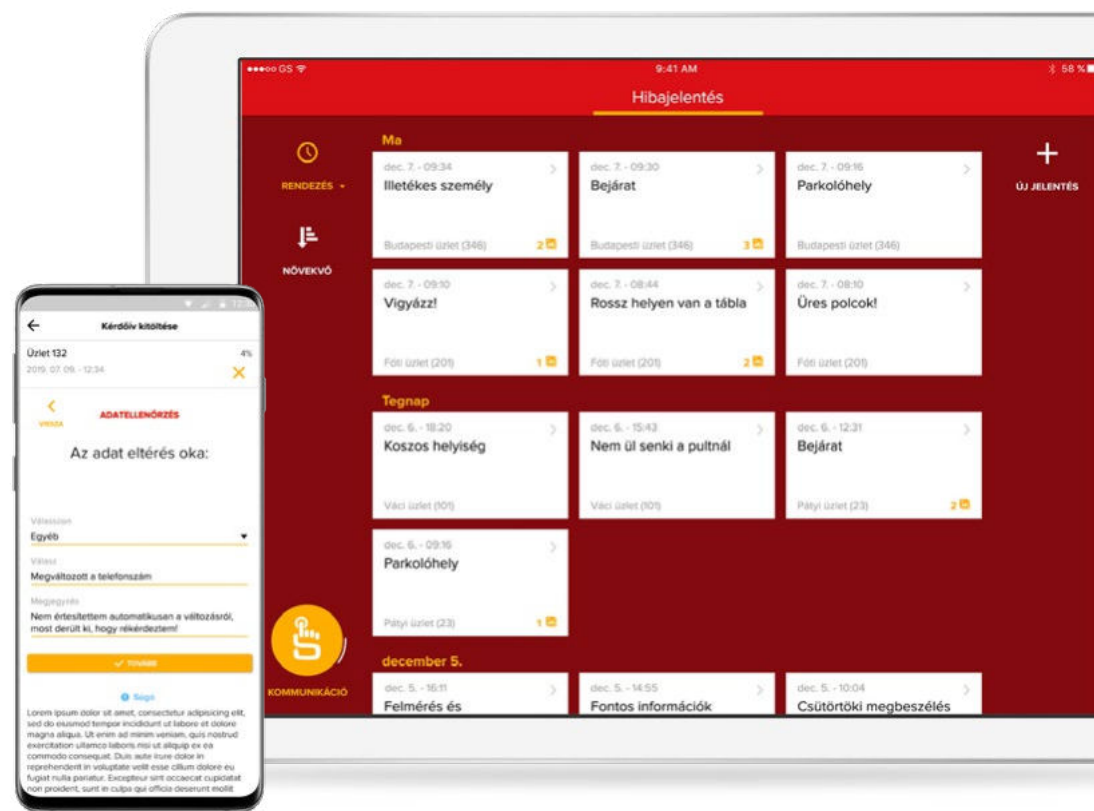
●●●○○ GS
9:41 AM
58 %
Hibajelentés

RENDEZÉS
NÖVEKVŐ

Ma

dec. 7. - 09:34
Illetékes személy
Budapesti üzlet (346)
2

dec. 7. - 09:30
Bejárat
Budapesti üzlet (346)
3

dec. 7. - 09:16
Parkolóhely
Budapesti üzlet (346)

dec. 7. - 09:10
Vigyázz!
Fóti üzlet (201)
1

dec. 7. - 08:44
Rossz helyen van a tábla
Fóti üzlet (201)
2

dec. 7. - 08:10
Üres polcok!
Fóti üzlet (201)

+
ÚJ JELENTÉS

Tegnap

dec. 6. - 18:20
Koszos helyiség
Váci üzlet (101)

dec. 6. - 15:43
Nem ül senki a pultnál
Váci üzlet (101)

dec. 6. - 12:31
Bejárat
Pátyi üzlet (23)
2

dec. 6. - 09:16
Parkolóhely
Pátyi üzlet (23)
1

KOMMUNIKÁCIÓ

december 5.

dec. 5. - 16:11
Felmérés és

dec. 5. - 14:55
Fontos információk

dec. 5. - 10:04
Csütörtöki megbeszélés

Kérdőív kitöltése
Üzlet 132
2019. 07. 09. - 12:34
4%
VISSZA
ADATELLENŐRZÉS
Az adat eltérés oka:
Válasszon
Egyéb
Válasz
Megváltozott a telefonszám
Megjegyzés
Nem értesítettem automatikusan a változásról, most derült ki, hogy rékérdeztem!
TOVÁBB
Súgó
Lorem ipsum dolor sit amet, consectetur adipisicing elit, sed do eiusmod tempor incididunt ut labore et dolore magna aliqua. Ut enim ad minim veniam, quis nostrud exercitation ullamco laboris nisi ut aliquip ex ea commodo consequat. Duis aute irure dolor in reprehenderit in voluptate velit esse cillum dolore eu fugiat nulla pariatur. Excepteur sint occaecat cupidatat non proident, sunt in culpa qui officia deserunt mollit